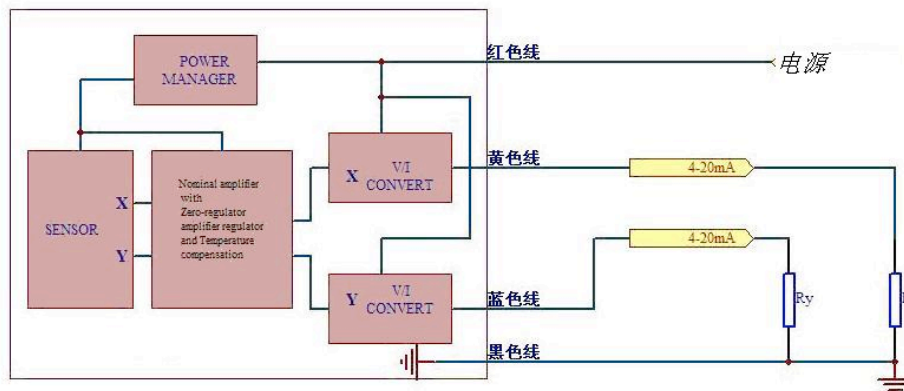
POWER MANAGER

红色线

电源

SENSOR

X

Y

Nominal amplifier with Zero-regulator amplifier regulator and Temperature compensation

X

V/I CONVERT

黄色线

4-20mA

4-20mA

Y

V/I CONVERT

蓝色线

Ry

黑色线